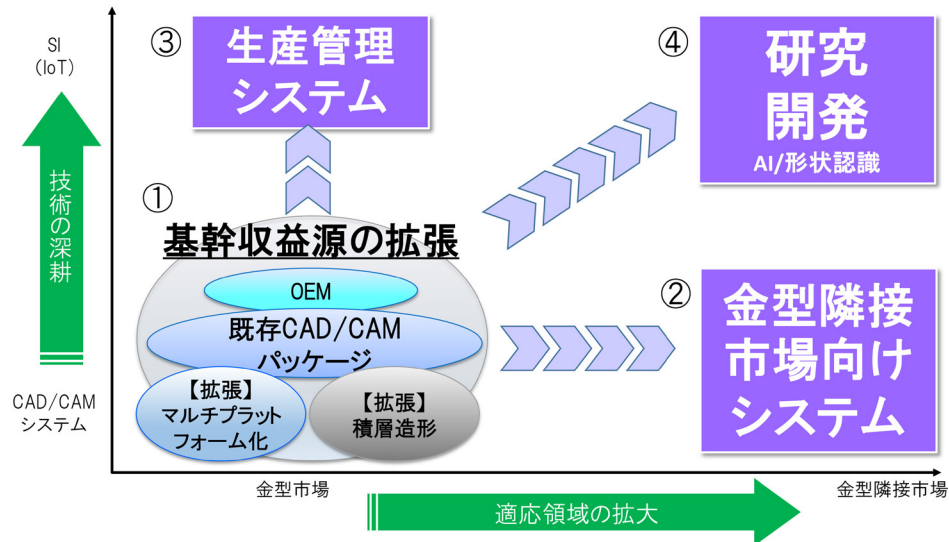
SI
(IoT)

技術の深耕

CAD/CAM
システム

③ 生産管理システム

④ 研究開発
AI/形状認識

① 基幹収益源の拡張

OEM

既存CAD/CAM
パッケージ

【拡張】
マルチプラットフォーム化

【拡張】
積層造形

② 金型隣接市場向けシステム

金型市場

金型隣接市場

適応領域の拡大